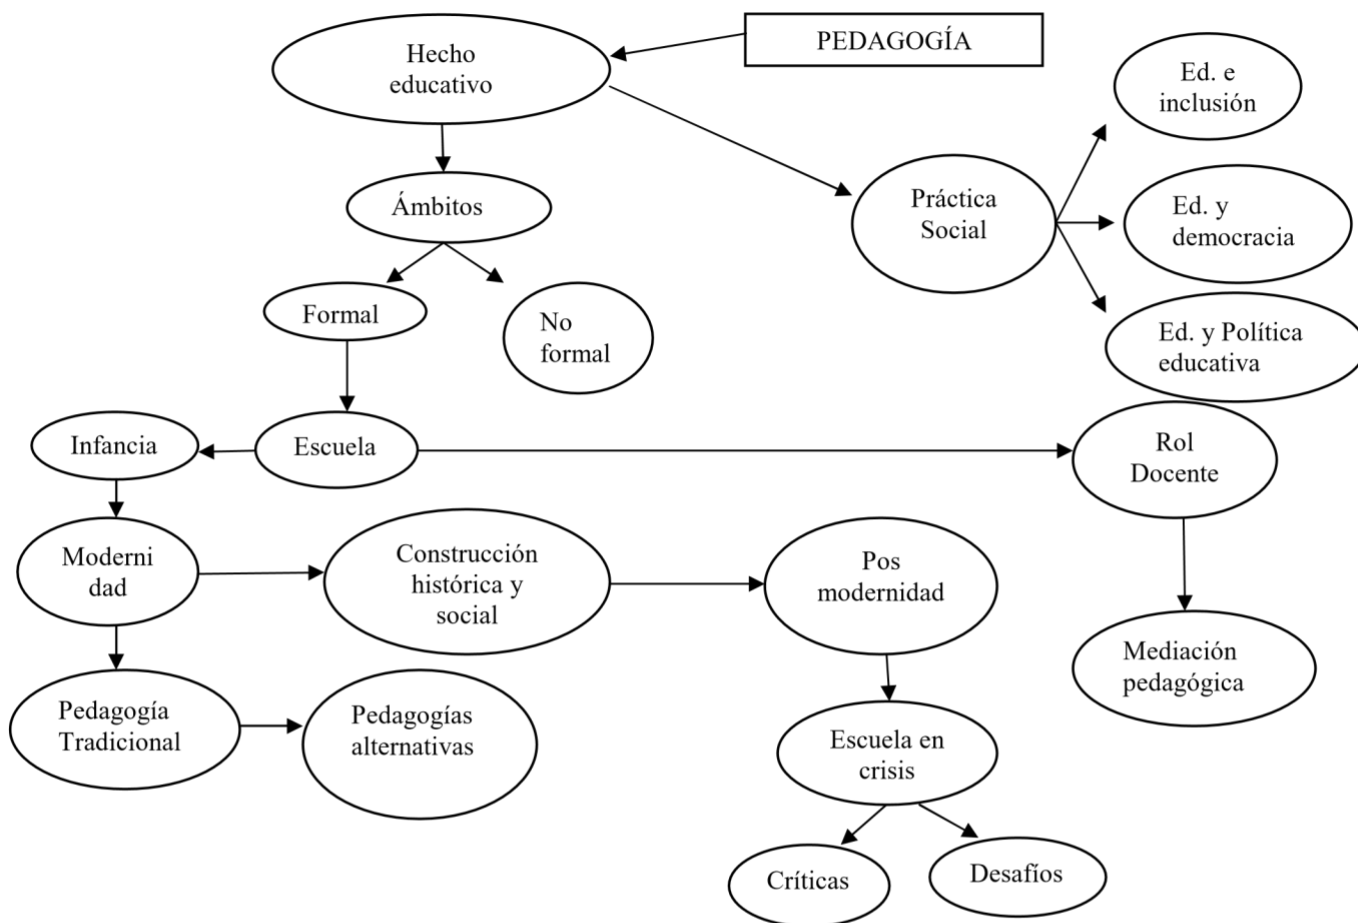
PEDAGOGÍA

Hecho educativo

Ámbitos

Formal

No formal

Práctica Social

Ed. e inclusión

Ed. y democracia

Ed. y Política educativa

Escuela

Infancia

Rol Docente

Moderni dad

Construcción histórica y social

Pos modernidad

Mediación pedagógica

Pedagogía Tradicional

Pedagogías alternativas

Escuela en crisis

Críticas

Desafíos